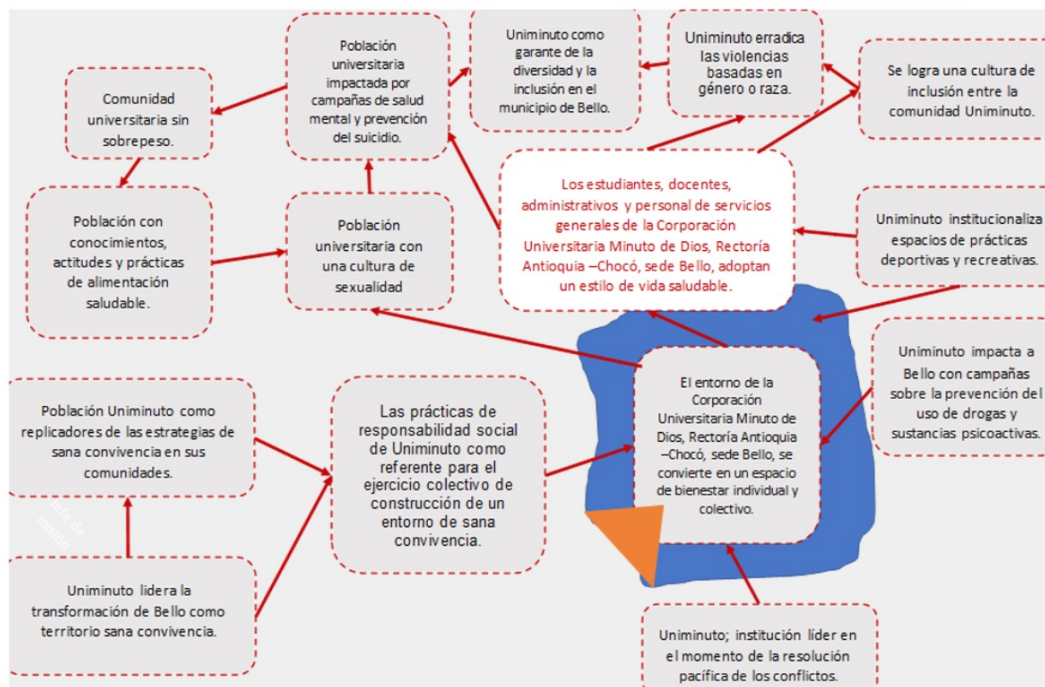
Comunidad universitaria sin sobrepeso.

Población universitaria impactada por campañas de salud mental y prevención del suicidio.

Uniminuto como garante de la diversidad y la inclusión en el municipio de Bello.

Uniminuto erradica las violencias basadas en género o raza.

Se logra una cultura de inclusión entre la comunidad Uniminuto.

Población con conocimientos, actitudes y prácticas de alimentación saludable.

Población universitaria con una cultura de sexualidad

Los estudiantes, docentes, administrativos y personal de servicios generales de la Corporación Universitaria Minuto de Dios, Rectoría Antioquia –Chocó, sede Bello, adoptan un estilo de vida saludable.

Uniminuto institucionaliza espacios de prácticas deportivas y recreativas.

Uniminuto impacta a Bello con campañas sobre la prevención del uso de drogas y sustancias psicoactivas.

Población Uniminuto como replicadores de las estrategias de sana convivencia en sus comunidades.

Las prácticas de responsabilidad social de Uniminuto como referente para el ejercicio colectivo de construcción de un entorno de sana convivencia.

El entorno de la Corporación Universitaria Minuto de Dios, Rectoría Antioquia –Chocó, sede Bello, se convierte en un espacio de bienestar individual y colectivo.

Uniminuto lidera la transformación de Bello como territorio sana convivencia.

Uniminuto; institución líder en el momento de la resolución pacífica de los conflictos.